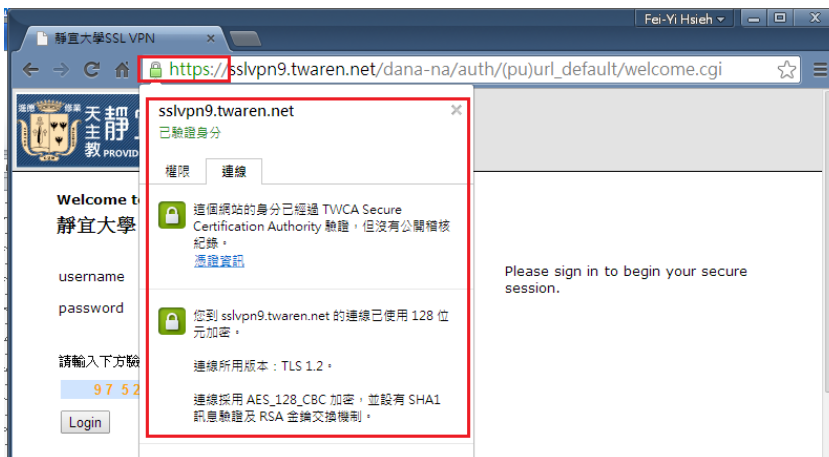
Fei-Yi Hsieh

靜宜大學SSL VPN

https://sslvpn9.twaren.net/dana-na/auth/(pu)url_default/welcome.cgi

天主教 靜 PROVID

Welcome t
靜宜大學

username

password

請輸入下方驗

9 7 5 2

Login

sslvpn9.twaren.net
已驗證身分

權限 連線

這個網站的身分已經過 TWCA Secure Certification Authority 驗證，但沒有公開稽核紀錄。
憑證資訊

您到 sslvpn9.twaren.net 的連線已使用 128 位元加密。

連線所用版本：TLS 1.2。

連線採用 AES_128_CBC 加密，並設有 SHA1 訊息驗證及 RSA 金鑰交換機制。

Please sign in to begin your secure session.